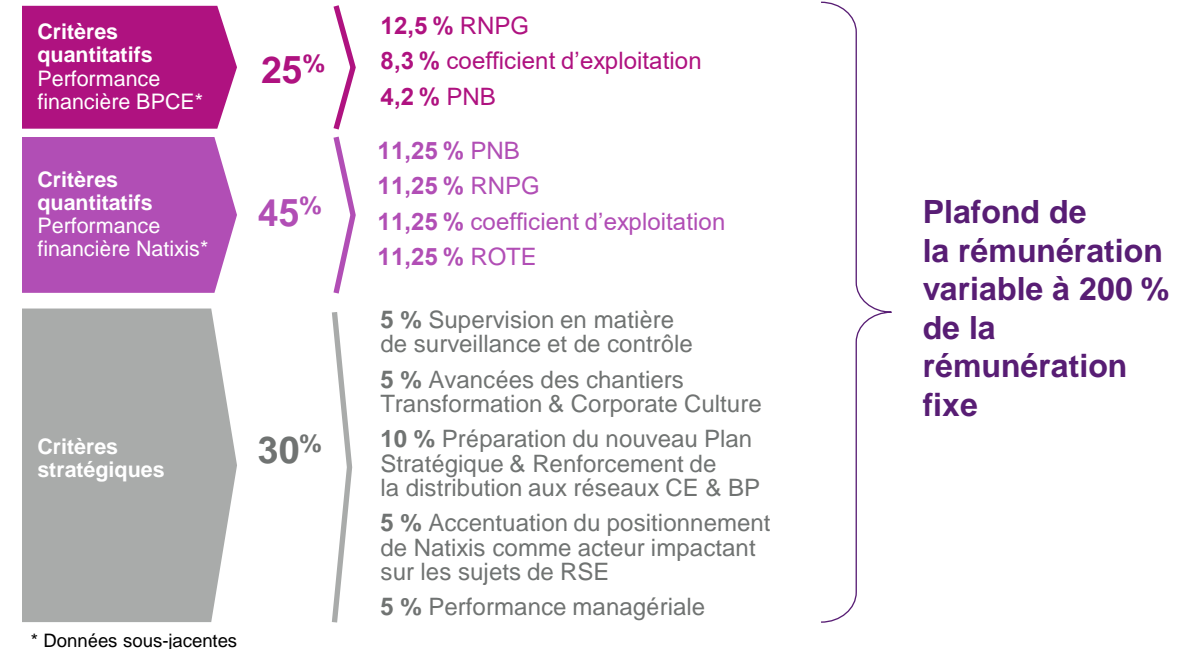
Critères quantitatifs
Performance financière BPCE*

25%

12,5 % RNPG
8,3 % coefficient d'exploitation
4,2 % PNB

Critères quantitatifs
Performance financière Natixis*

45%

11,25 % PNB
11,25 % RNPG
11,25 % coefficient d'exploitation
11,25 % ROTE

Critères stratégiques

30%

5 % Supervision en matière de surveillance et de contrôle

5 % Avancées des chantiers Transformation & Corporate Culture

10 % Préparation du nouveau Plan Stratégique & Renforcement de la distribution aux réseaux CE & BP

5 % Accentuation du positionnement de Natixis comme acteur impactant sur les sujets de RSE

5 % Performance managériale

Plafond de la rémunération variable à 200 % de la rémunération fixe

* Données sous-jacentes